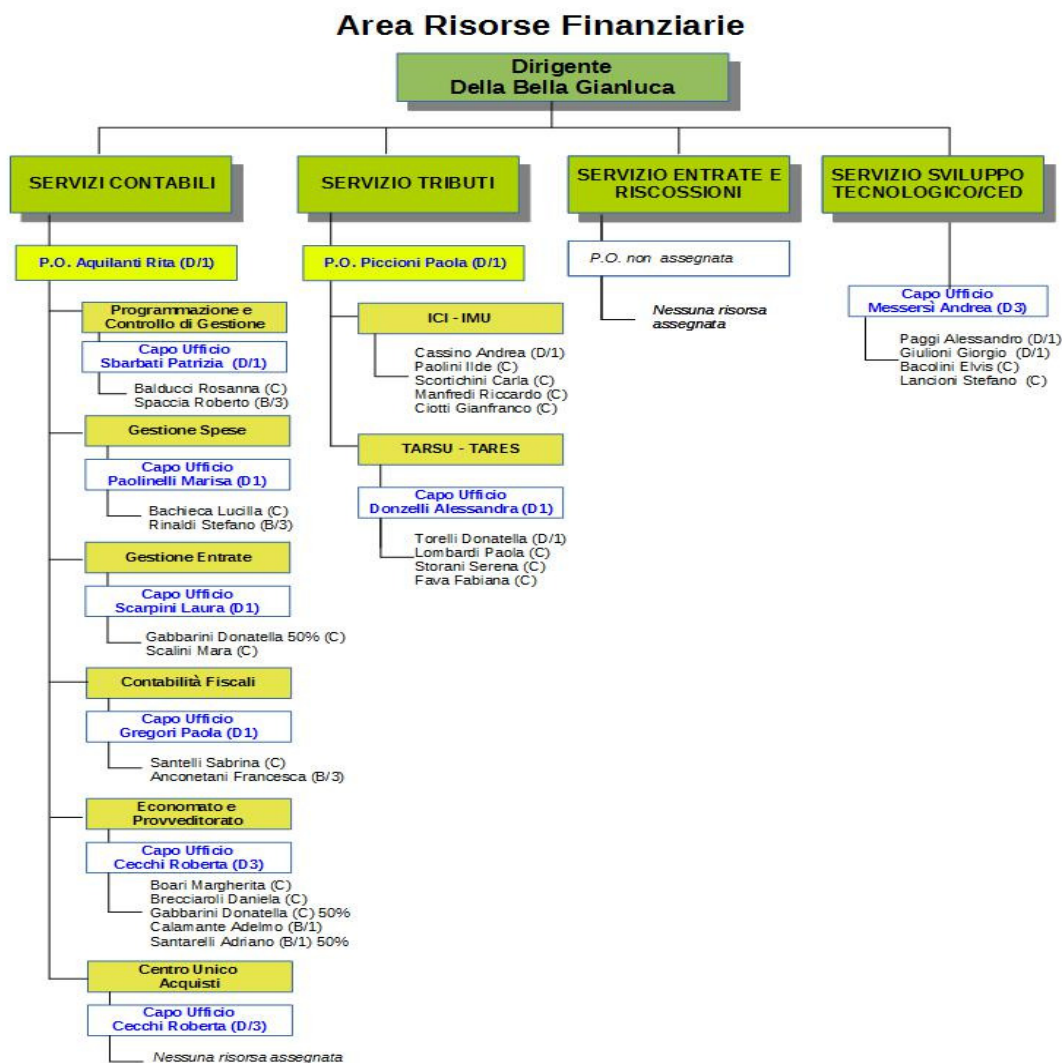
Area Risorse Finanziarie

Dirigente
Della Bella Gianluca

SERVIZI CONTABILI

SERVIZIO TRIBUTI

SERVIZIO ENTRATE E RISCOSSIONI

SERVIZIO SVILUPPO TECNOLOGICO/CED

P.O. Aquilanti Rita (D/1)

Programmazione e Controllo di Gestione

Capo Ufficio
Sbarbati Patrizia (D/1)

Balducci Rosanna (C)
Spaccia Roberto (B/3)

Gestione Spese

Capo Ufficio
Paolinelli Marisa (D1)

Bachieca Lucilla (C)
Rinaldi Stefano (B/3)

Gestione Entrate

Capo Ufficio
Scarpini Laura (D1)

Gabbarini Donatella 50% (C)
Scalini Mara (C)

Contabilità Fiscali

Capo Ufficio
Gregori Paola (D1)

Santelli Sabrina (C)
Anconetani Francesca (B/3)

Economato e Provveditorato

Capo Ufficio
Cecchi Roberta (D3)

Boari Margherita (C)
Brecciaroli Daniela (C)
Gabbarini Donatella (C) 50%
Calamante Adelmo (B/1)
Santarelli Adriano (B/1) 50%

Centro Unico Acquisti

Capo Ufficio
Cecchi Roberta (D/3)

Nessuna risorsa assegnata

P.O. Piccioni Paola (D/1)

ICI - IMU

Cassino Andrea (D/1)
Paolini Ilde (C)
Scortichini Carla (C)
Manfredi Riccardo (C)
Ciotti Gianfranco (C)

TARSU - TARES

Capo Ufficio
Donzelli Alessandra (D1)

Torelli Donatella (D/1)
Lombardi Paola (C)
Storani Serena (C)
Fava Fabiana (C)

P.O. non assegnata

Nessuna risorsa assegnata

Capo Ufficio
Messersì Andrea (D3)

Paggi Alessandro (D/1)
Giulioni Giorgio (D/1)
Bacolini Elvis (C)
Lancioni Stefano (C)